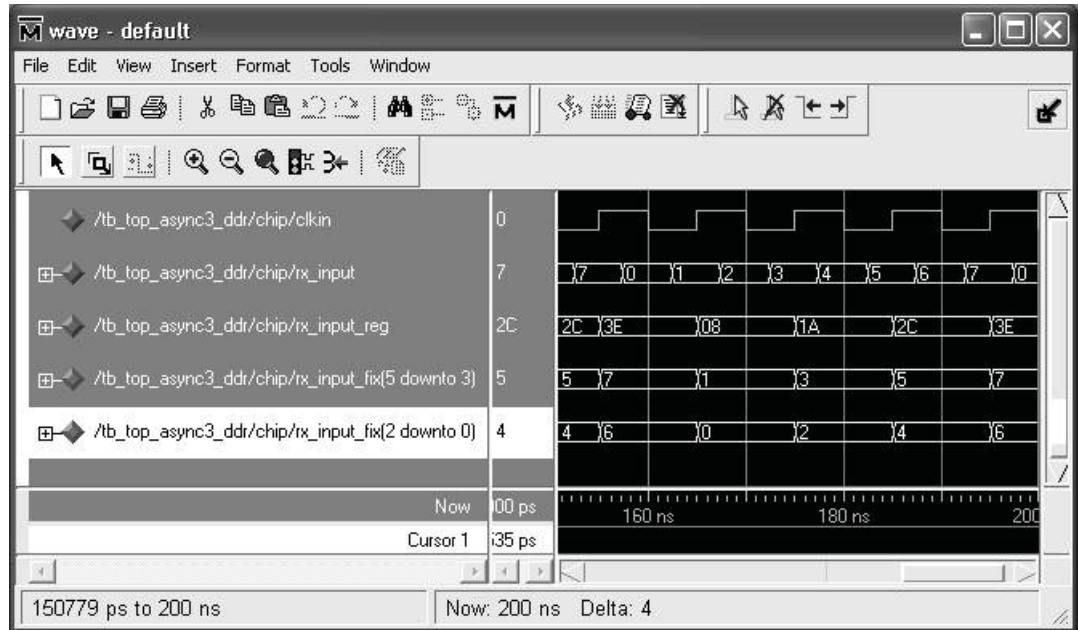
wave - default

File Edit View Insert Format Tools Window

/tb_top_async3_ddr/chip/clkin 0

/tb_top_async3_ddr/chip/rx_input 7

7 0 1 2 3 4 5 6 7 0

/tb_top_async3_ddr/chip/rx_input_reg 2C

2C 3E 08 1A 2C 3E

/tb_top_async3_ddr/chip/rx_input_fix(5 downto 3) 5

5 7 1 3 5 7

/tb_top_async3_ddr/chip/rx_input_fix(2 downto 0) 4

4 6 0 2 4 6

Now 00 ps

160 ns 180 ns 200

Cursor 1 35 ps

150779 ps to 200 ns

Now: 200 ns Delta: 4